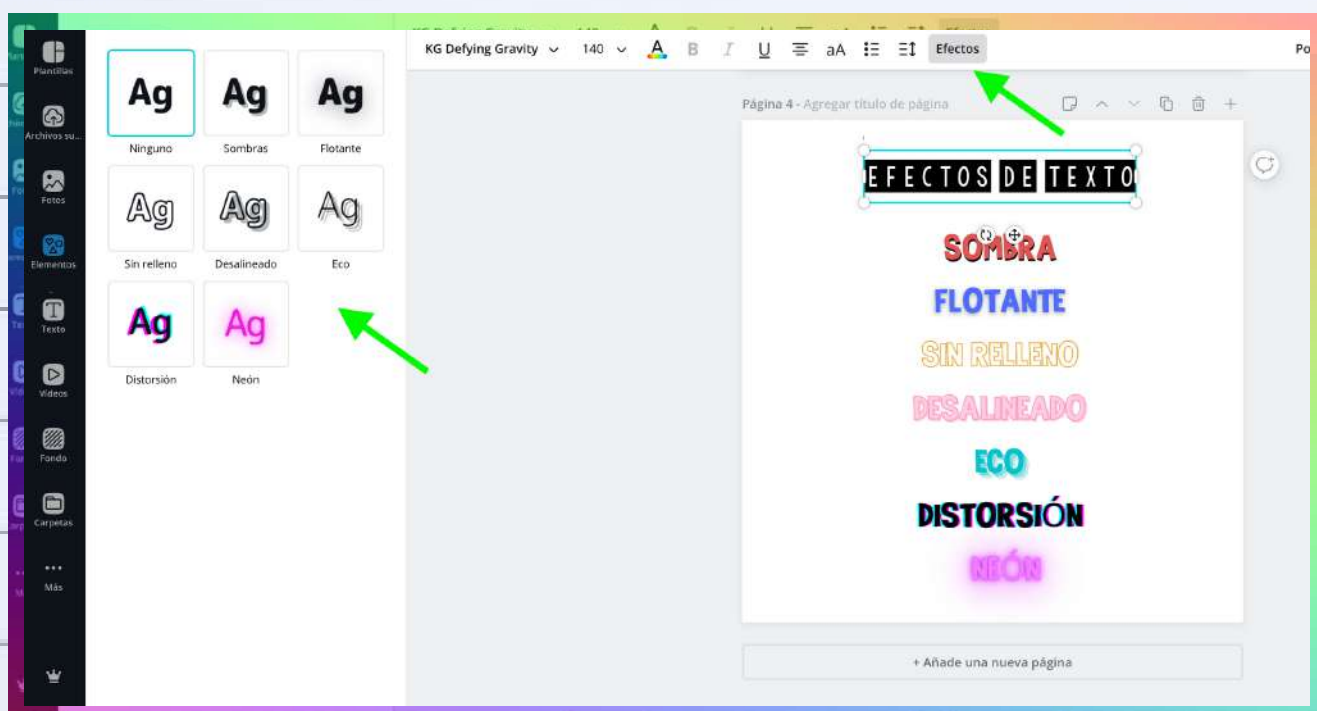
Plantillas
Archivos su...
Fotos
Elementos
Texto
Videos
Fondo
Carpetas
Más

Ag
Ninguno
Ag
Sombras
Ag
Flotante
Ag
Sin relleno
Ag
Desalineado
Ag
Eco
Ag
Distorsión
Ag
Neón

KG Defying Gravity 140 A B I U aA Efectos Po

Página 4 - Agregar título de página

EFECTOS DE TEXTO
SOMBRA
FLOTANTE
SIN RELLENO
DESALINEADO
ECO
DISTORSIÓN
NEÓN

+ Añade una nueva página